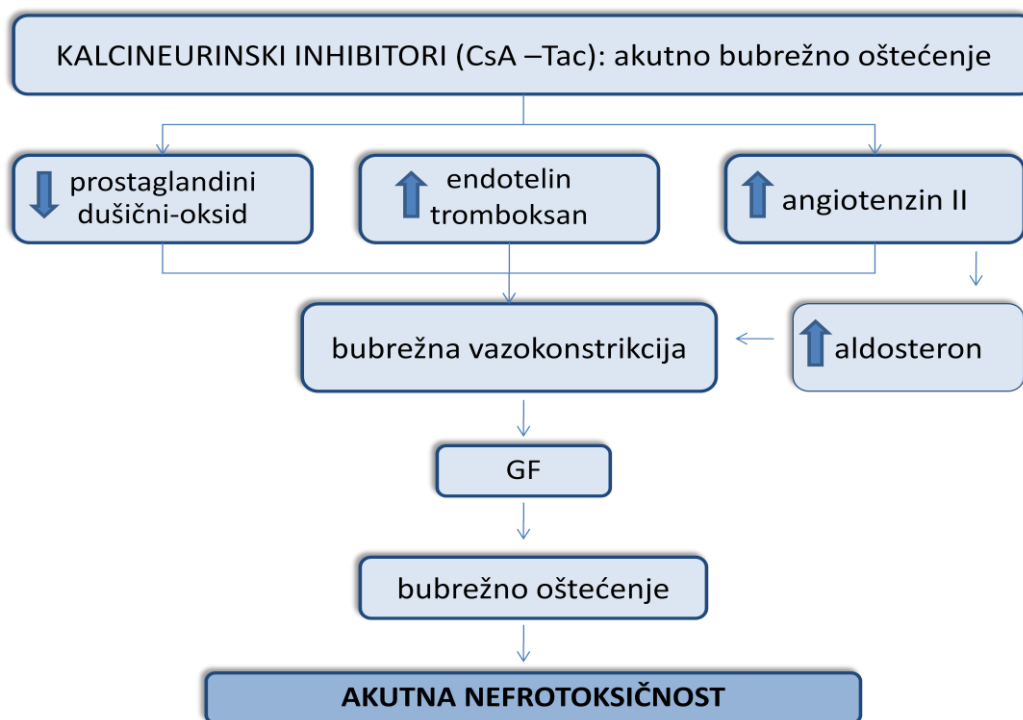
KALCINEURINSKI INHIBITORI (CsA –Tac): akutno bubrežno oštećenje

prostaglandini dušični-oksid

endotelin tromboksan

angiotenzin II

bubrežna vazokonstrikcija

aldosteron

GF

bubrežno oštećenje

AKUTNA NEFROTOKSIČNOST